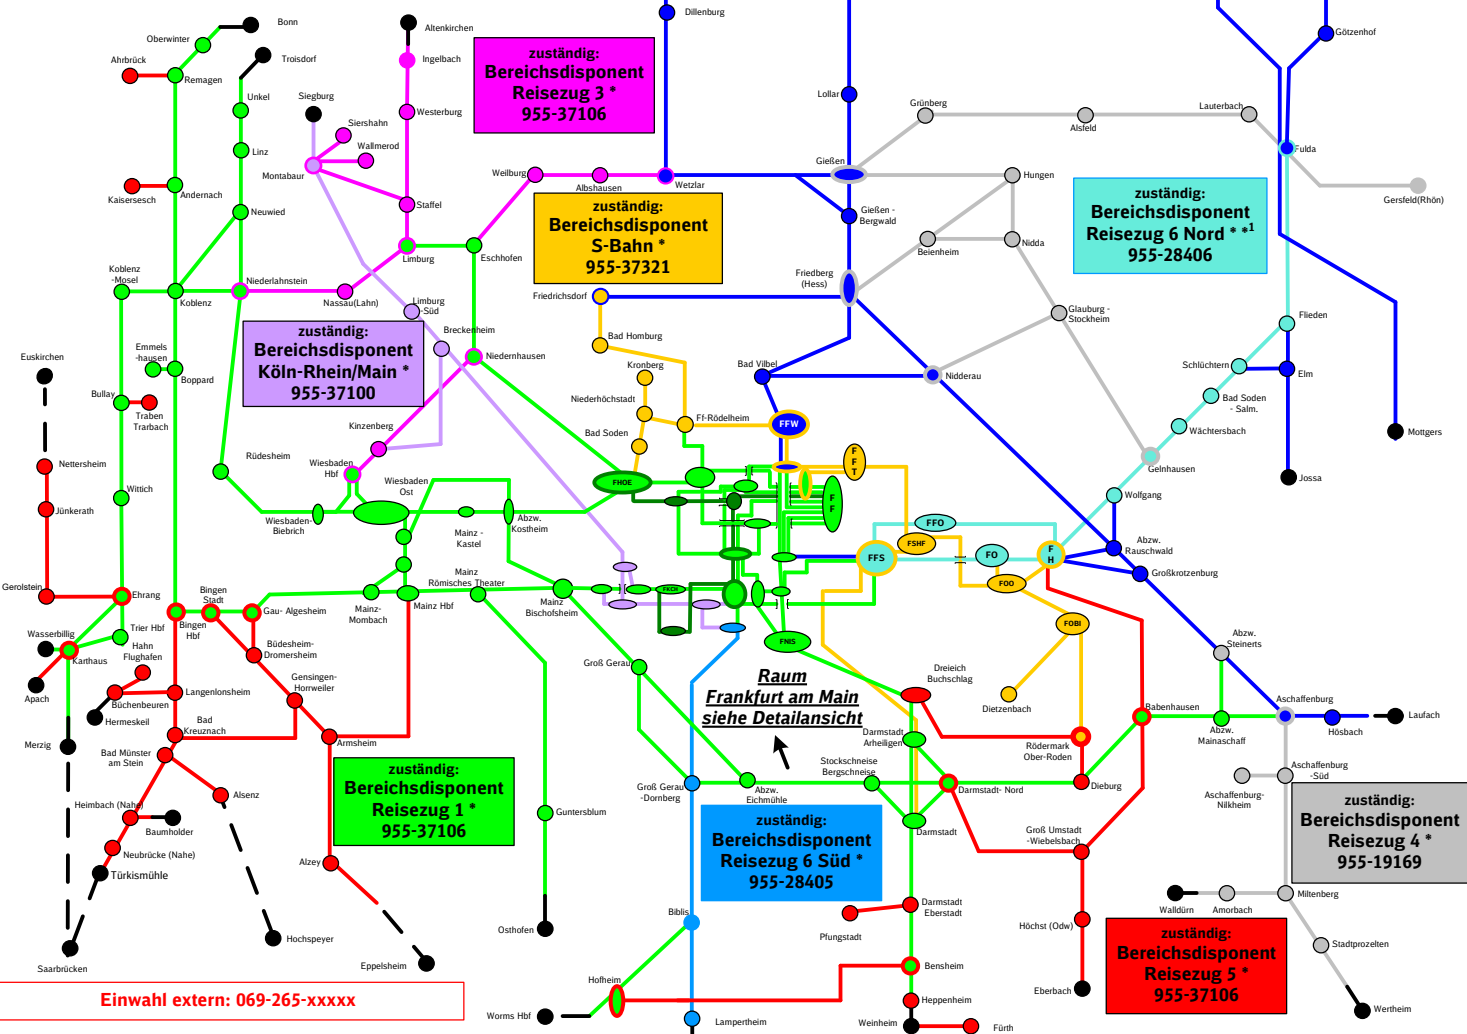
zuständig:
Bereichsdisponent
Reisezug 3 *
955-37106

zuständig:
Bereichsdisponent
S-Bahn *
955-37321

zuständig:
Bereichsdisponent
Reisezug 6 Nord * *1
955-28406

zuständig:
Bereichsdisponent
Köln-Rhein/Main *
955-37100

zuständig:
Bereichsdisponent
Reisezug 1 *
955-37106

zuständig:
Bereichsdisponent
Reisezug 6 Süd *
955-28405

zuständig:
Bereichsdisponent
Reisezug 4 *
955-19169

zuständig:
Bereichsdisponent
Reisezug 5 *
955-37106

Raum
Frankfurt am Main
siehe Detailansicht

Einwahl extern: 069-265-xxxxx

Bonn
Oberwinter
Troisdorf
Ahrbrück
Remagen
Unkel
Altenkirchen
Ingelbach
Westerburg
Siegburg
Siershahn
Wallmerod
Linz
Montabaur
Staffel
Kaisersesch
Andernach
Neuwied
Limburg
Eschhofen
Koblenz -Mosel
Koblenz
Niederlahnstein
Nassau(Lahn)
Limburg -Süd
Weilburg
Albshausen
Wetzlar
Dillenburg
Lollar
Gießen
Gießen - Bergwald
Grünberg
Alsfeld
Lauterbach
Götzenhof
Fulda
Gersfeld(Rhön)
Hungen
Beienheim
Nidda
Friedberg (Hess)
Friedrichsdorf
Bad Homburg
Kronberg
Niederhöchstadt
Bad Soden
Ff-Rödelheim
FFW
Bad Vilbel
Nidderau
Glauburg - Stockheim
Flieden
Schlüchtern
Elm
Bad Soden - Salm.
Wächtersbach
Mottgers
Jossa
Gelnhausen
Wolfgang
Abzw. Rauschwald
Großkrotzenburg
Euskirchen
Emmels -hausen
Boppard
Bullay
Traben Trarbach
Breckenheim
Niedernhausen
Kinzenberg
Rüdesheim
Wiesbaden Hbf
Wiesbaden Ost
Nettersheim
Jünkerath
Wittich
Wiesbaden- Biebrich
Mainz - Kastel
Abzw. Kostheim
FHOE
FFT
FF
FFO
FSHF
FFS
FO
FH
FOO
FOBI
FNIS
Gerolstein
Ehrang
Bingen Stadt
Gau- Algesheim
Mainz Römisches Theater
Mainz- Mombach
Mainz Hbf
Mainz Bischofsheim
Wasserbillig
Trier Hbf
Karthaus
Hahn Flughafen
Bingen Hbf
Büdesheim- Dromersheim
Apach
Büchenbeuren
Hermeskeil
Langenlonsheim
Gensingen- Horrweiler
Groß Gerau
Dreieich Buchschlag
Dietzenbach
Abzw. Steinerts
Babenhausen
Aschaffenburg
Laufach
Hösbach
Abzw. Mainaschaff
Merzig
Bad Münster am Stein
Bad Kreuznach
Armsheim
Darmstadt Arheilgen
Rödermark Ober-Roden
Aschaffenburg -Süd
Aschaffenburg- Nilkheim
Groß Gerau -Dornberg
Abzw. Eichmühle
Stockschneise Bergschneise
Darmstadt- Nord
Dieburg
Heimbach (Nahe)
Alsenz
Baumholder
Neubrücke (Nahe)
Türkismühle
Guntersblum
Darmstadt
Groß Umstadt -Wiebelsbach
Alzey
Miltenberg
Walldürn
Amorbach
Darmstadt Eberstadt
Pfungstadt
Höchst (Odw)
Hochspeyer
Biblis
Osthofen
Stadtprozelten
Saarbrücken
Eppelsheim
Bensheim
Hofheim
Heppenheim
Eberbach
Wertheim
Worms Hbf
Lampertheim
Weinheim
Fürth